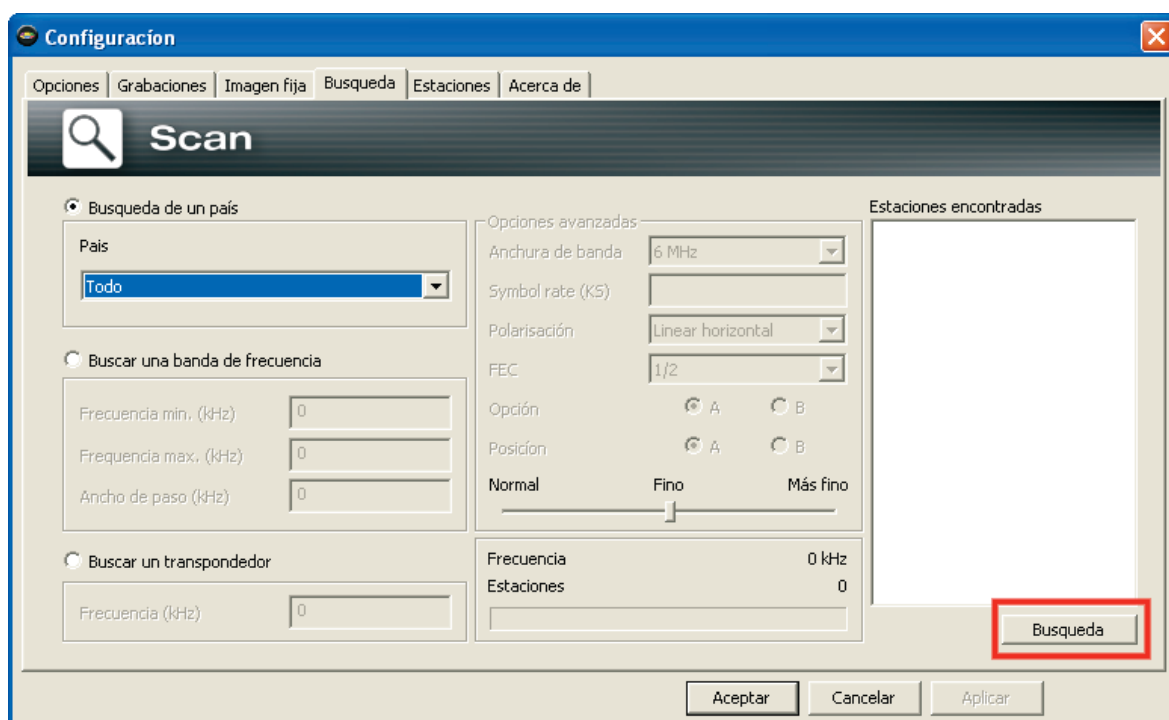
Configuracion

Opciones | Grabaciones | Imagen fija | Busqueda | Estaciones | Acerca de

Scan

Busqueda de un país

Pais

Todo

Buscar una banda de frecuencia

Frecuencia min. (kHz) 0

Frequencia max. (kHz) 0

Ancho de paso (kHz) 0

Buscar un transpondedor

Frecuencia (kHz) 0

Opciones avanzadas

Anchura de banda 6 MHz

Symbol rate (KS)

Polarisación Linear horizontal

FEC 1/2

Opción A B

Posicíon A B

Normal Fino Más fino

Frecuencia 0 kHz

Estaciones 0

Estaciones encontradas

Busqueda

Aceptar Cancelar Aplicar